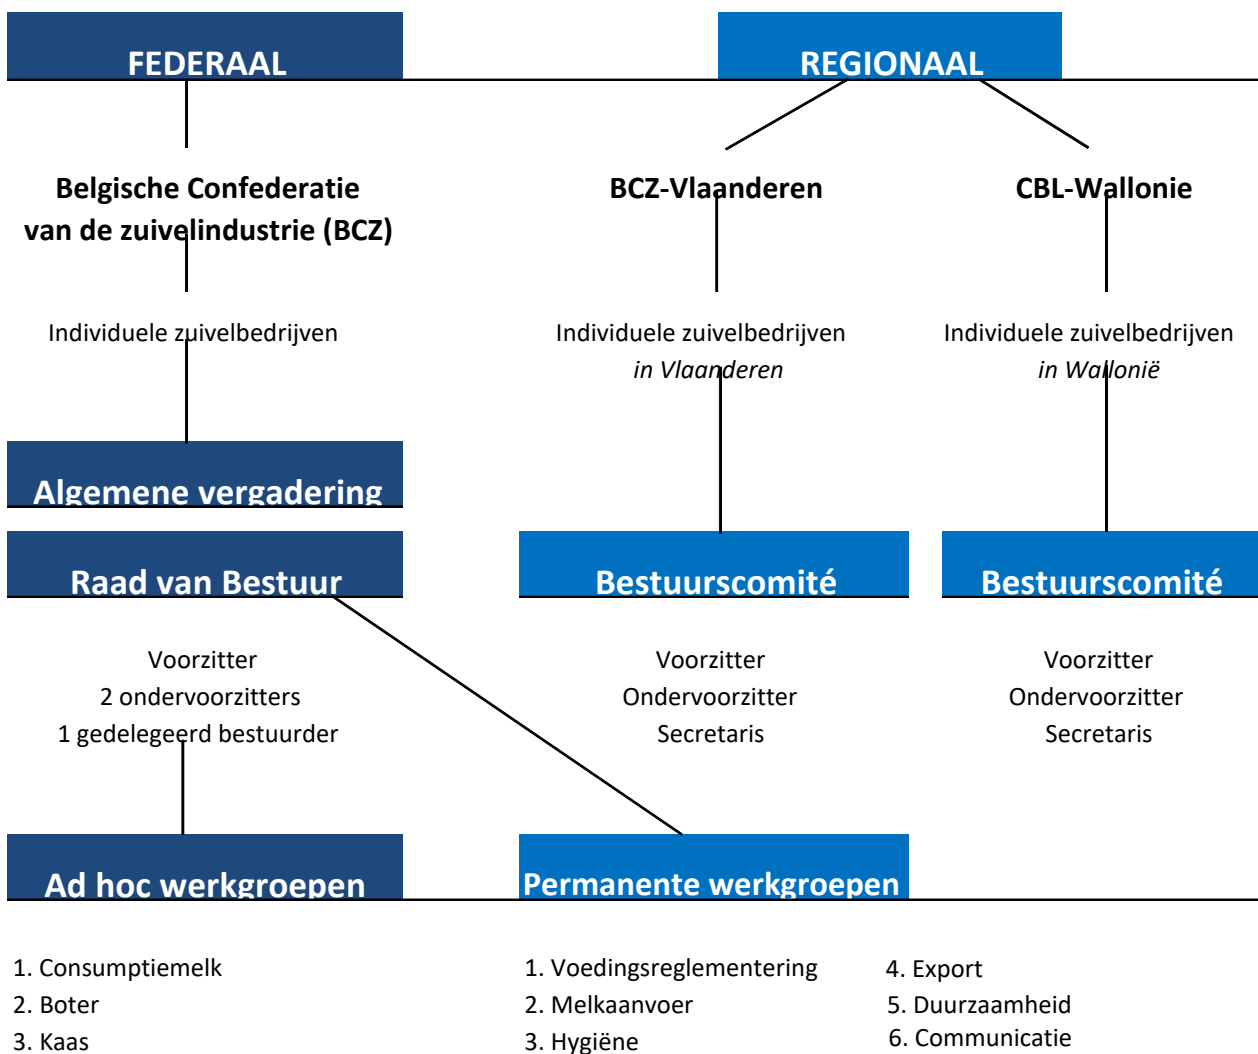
FEDERAAL

REGIONAAL

Belgische Confederatie van de zuivelindustrie (BCZ)

BCZ-Vlaanderen

CBL-Wallonie

Individuele zuivelbedrijven

Individuele zuivelbedrijven
*in Vlaanderen*

Individuele zuivelbedrijven
*in Wallonië*

Algemene vergadering

Raad van Bestuur

Bestuurscomité

Bestuurscomité

Voorzitter
2 ondervoorzitters
1 gedelegeerd bestuurder

Voorzitter
Ondervoorzitter
Secretaris

Voorzitter
Ondervoorzitter
Secretaris

Ad hoc werkgroepen

Permanente werkgroepen

1. Consumptiemelk
2. Boter
3. Kaas

1. Voedingsreglementering
2. Melkaanvoer
3. Hygiëne

4. Export
5. Duurzaamheid
6. Communicatie